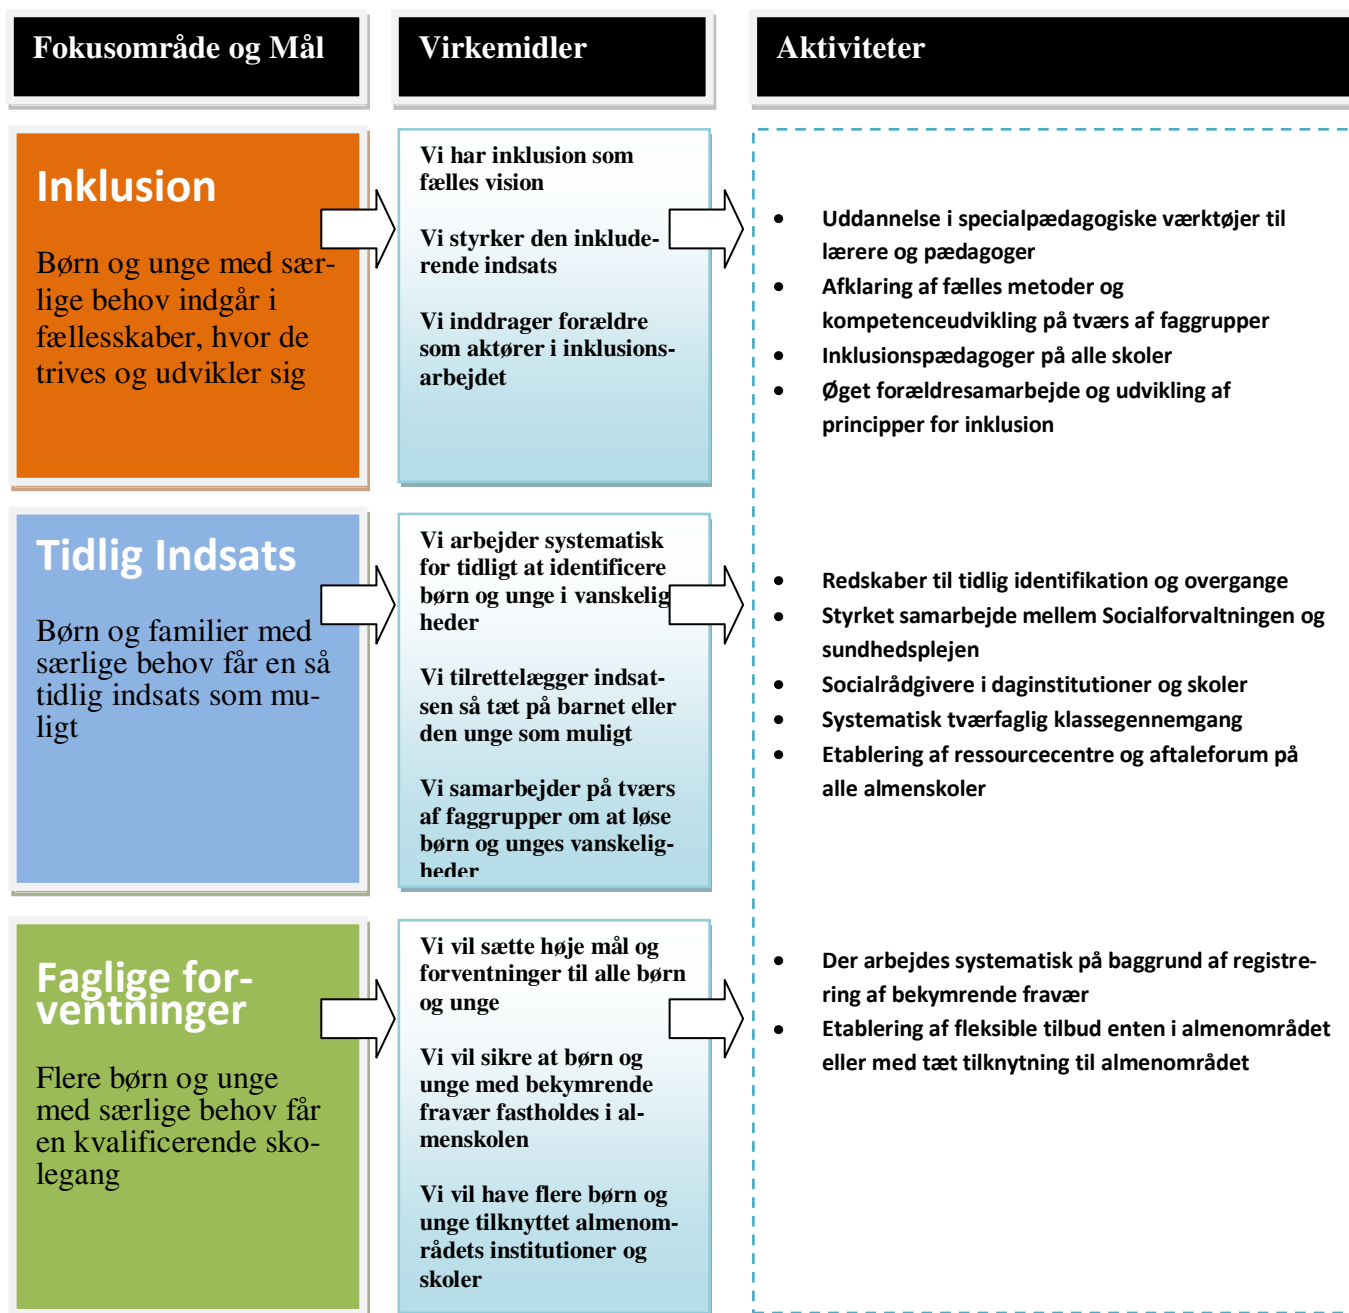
Fokusområde og Mål

Virkemidler

Aktiviteter

Inklusion

Børn og unge med særlige behov indgår i fællesskaber, hvor de trives og udvikler sig

Vi har inklusion som fælles vision

Vi styrker den inkluderende indsats

Vi inddrager forældre som aktører i inklusionsarbejdet

- Uddannelse i specialpædagogiske værktøjer til lærere og pædagoger
- Afklaring af fælles metoder og kompetenceudvikling på tværs af faggrupper
- Inklusionspædagoger på alle skoler
- Øget forældresamarbejde og udvikling af principper for inklusion

Tidlig Indsats

Børn og familier med særlige behov får en så tidlig indsats som muligt

Vi arbejder systematisk for tidligt at identificere børn og unge i vanskeligheder

Vi tilrettelægger indsatsen så tæt på barnet eller den unge som muligt

Vi samarbejder på tværs af faggrupper om at løse børn og unges vanskeligheder

- Redskaber til tidlig identifikation og overgange
- Styrket samarbejde mellem Socialforvaltningen og sundhedsplejen
- Socialrådgivere i daginstitutioner og skoler
- Systematisk tværfaglig klassegennemgang
- Etablering af ressourcecentre og aftaleforum på alle almenskoler

Faglige forventninger

Flere børn og unge med særlige behov får en kvalificerende skolegang

Vi vil sætte høje mål og forventninger til alle børn og unge

Vi vil sikre at børn og unge med bekymrende fravær fastholdes i almenskolen

Vi vil have flere børn og unge tilknyttet almenområdets institutioner og skoler

- Der arbejdes systematisk på baggrund af registrering af bekymrende fravær
- Etablering af fleksible tilbud enten i almenområdet eller med tæt tilknytning til almenområdet